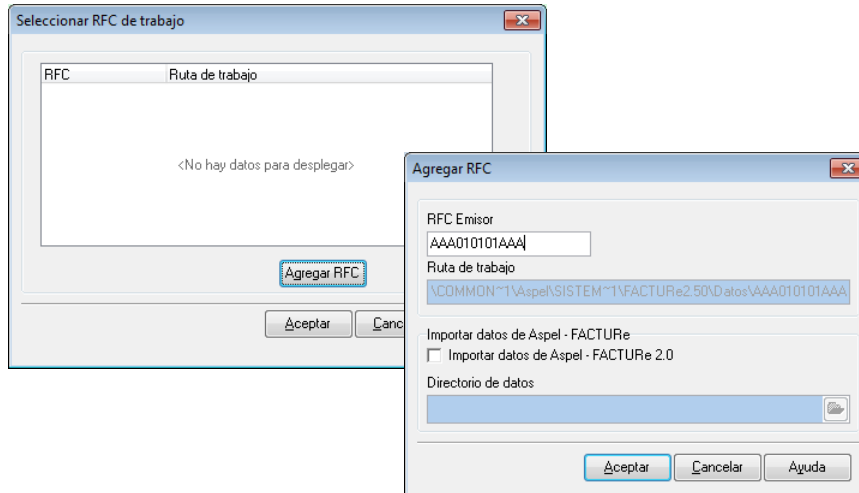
Seleccionar RFC de trabajo

| RFC | Ruta de trabajo |
|---|---|
| <No hay datos para desplegar> | |

Agregar RFC

Aceptar

Canc

Agregar RFC

RFC Emisor

AAA010101AAA

Ruta de trabajo

\COMMON~1\Aspel\SISTEM~1\FACTURe2.50\Datos\AAA010101AAA

Importar datos de Aspel - FACTURe

Importar datos de Aspel - FACTURe 2.0

Directorio de datos

Aceptar

Cancelar

Ayuda